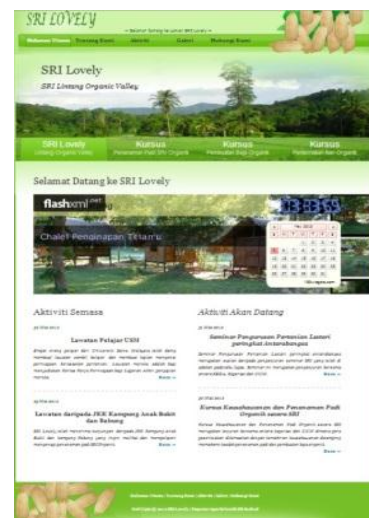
SRI LOVELY

~ Selamat Datang ke Laman SRI Lovely ~

Halaman Utama | Tentang Kami | Aktiviti | Galeri | Hubungi Kami

SRI Lovely

SRI Lintang Organic Valley

SRI Lovely
Lintang Organic Valley

Kursus
Penanaman Padi SRI Organik

Kursus
Pembuatan Baja Organik

Kursus
Pemprosesan Beras Organik

Selamat Datang ke SRI Lovely

flashxml.net

Chalet Penginapan Titian'u

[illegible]

Aktiviti Semasa

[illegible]

Lawatan Pelajar USM

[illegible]

Baca »

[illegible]

Lawatan daripada JKK Kampung Anak Bukit dan Bukong

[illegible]

Baca »

Aktiviti Akan Datang

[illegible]

Seminar Pengurusan Pertanian Lestari peringkat antarabangsa

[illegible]

Baca »

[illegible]

Kursus Keusahawanan dan Penanaman Padi Organik secara SRI

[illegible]

Baca »

Halaman Utama | Tentang Kami | Aktiviti | Galeri | Hubungi Kami

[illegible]